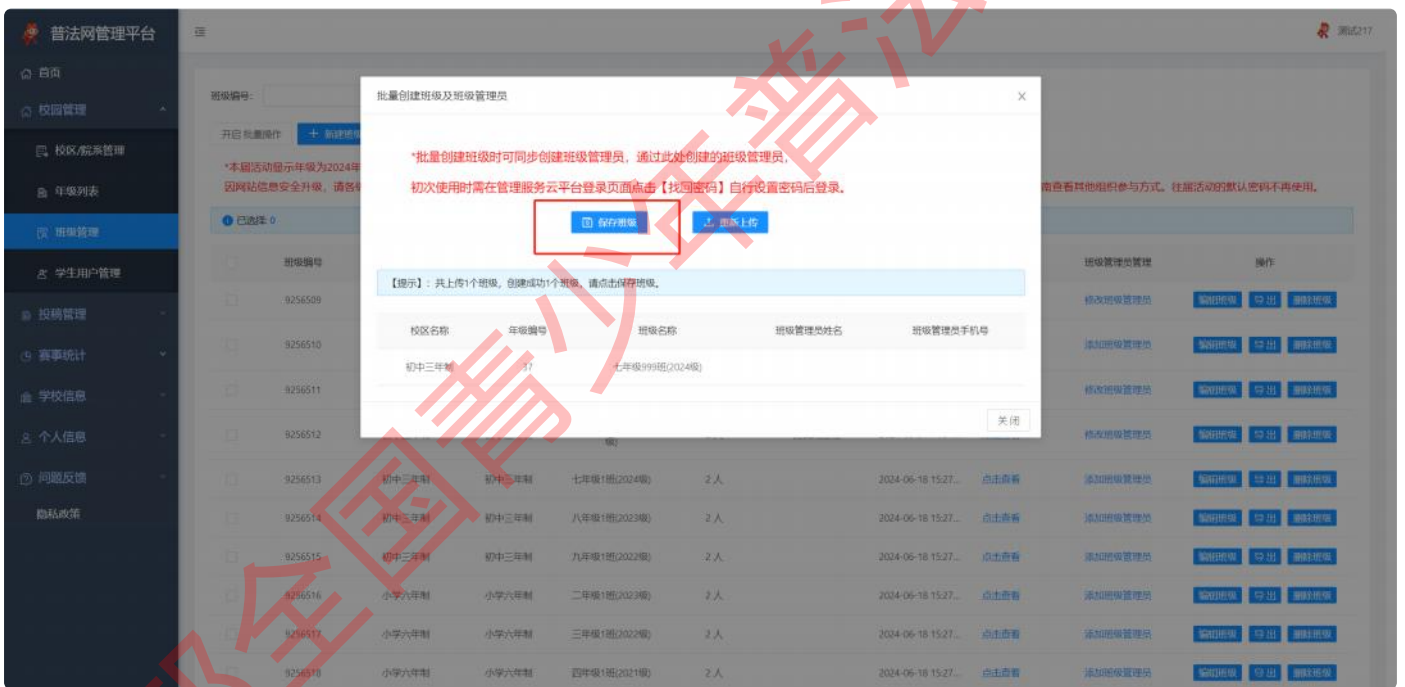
普法网管理平台

首页
校园管理
校区/院系管理
年级列表
班级管理
学生用户管理
投稿管理
赛事统计
学校信息
个人信息
问题反馈
隐私政策

测试217

班级编号:
开启批量操作
+ 新建班级
*本届活动显示年级为2024年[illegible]
因网站信息安全升级，请各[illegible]
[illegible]南查看其他组织参与方式。往届活动的默认密码不再使用。
已选择 0

批量创建班级及班级管理员

*批量创建班级时可同步创建班级管理员，通过此处创建的班级管理员，
初次使用时需在管理服务云平台登录页面点击【找回密码】自行设置密码后登录。

保存班级
重新上传

【提示】：共上传1个班级，创建成功1个班级，请点击保存班级。

| 校区名称 | 年级编号 | 班级名称 | 班级管理员姓名 | 班级管理员手机号 |
|---|---|---|---|---|
| 初中三年制 | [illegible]37 | 七年级999班(2024级) | | |

关闭

| 班级编号 | | | | | | | 班级管理员管理 | 操作 |
|---|---|---|---|---|---|---|---|---|
| 9256509 | | | | | | | 修改班级管理员 | 编辑班级 导出 删除班级 |
| 9256510 | | | | | | | 添加班级管理员 | 编辑班级 导出 删除班级 |
| 9256511 | | | | | | | 修改班级管理员 | 编辑班级 导出 删除班级 |
| 9256512 | | | 级) | | | | 修改班级管理员 | 编辑班级 导出 删除班级 |
| 9256513 | 初中三年制 | 初中三年制 | 七年级1班(2024级) | 2人 | 2024-06-18 15:27... | 点击查看 | 添加班级管理员 | 编辑班级 导出 删除班级 |
| 9256514 | 初中三年制 | 初中三年制 | 八年级1班(2023级) | 2人 | 2024-06-18 15:27... | 点击查看 | 添加班级管理员 | 编辑班级 导出 删除班级 |
| 9256515 | 初中三年制 | 初中三年制 | 九年级1班(2022级) | 2人 | 2024-06-18 15:27... | 点击查看 | 添加班级管理员 | 编辑班级 导出 删除班级 |
| 9256516 | 小学六年制 | 小学六年制 | 二年级1班(2023级) | 2人 | 2024-06-18 15:27... | 点击查看 | 添加班级管理员 | 编辑班级 导出 删除班级 |
| 9256517 | 小学六年制 | 小学六年制 | 三年级1班(2022级) | 2人 | 2024-06-18 15:27... | 点击查看 | 添加班级管理员 | 编辑班级 导出 删除班级 |
| 9256518 | 小学六年制 | 小学六年制 | 四年级1班(2021级) | 2人 | 2024-06-18 15:27... | 点击查看 | 添加班级管理员 | 编辑班级 导出 删除班级 |

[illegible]全国青少年普法